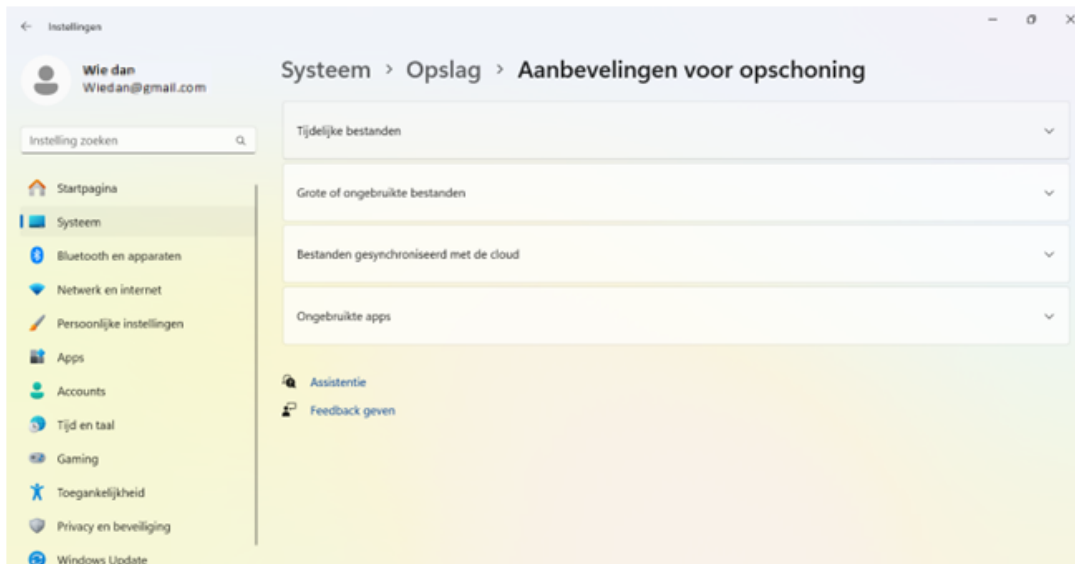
Instellingen

Wie dan
Wiedan@gmail.com

Instelling zoeken

Startpagina
Systeem
Bluetooth en apparaten
Netwerk en internet
Persoonlijke instellingen
Apps
Accounts
Tijd en taal
Gaming
Toegankelijkheid
Privacy en beveiliging
Windows Update

Systeem > Opslag > Aanbevelingen voor opschoning

Tijdelijke bestanden

Grote of ongebruikte bestanden

Bestanden gesynchroniseerd met de cloud

Ongebruikte apps

Assistentie
Feedback geven